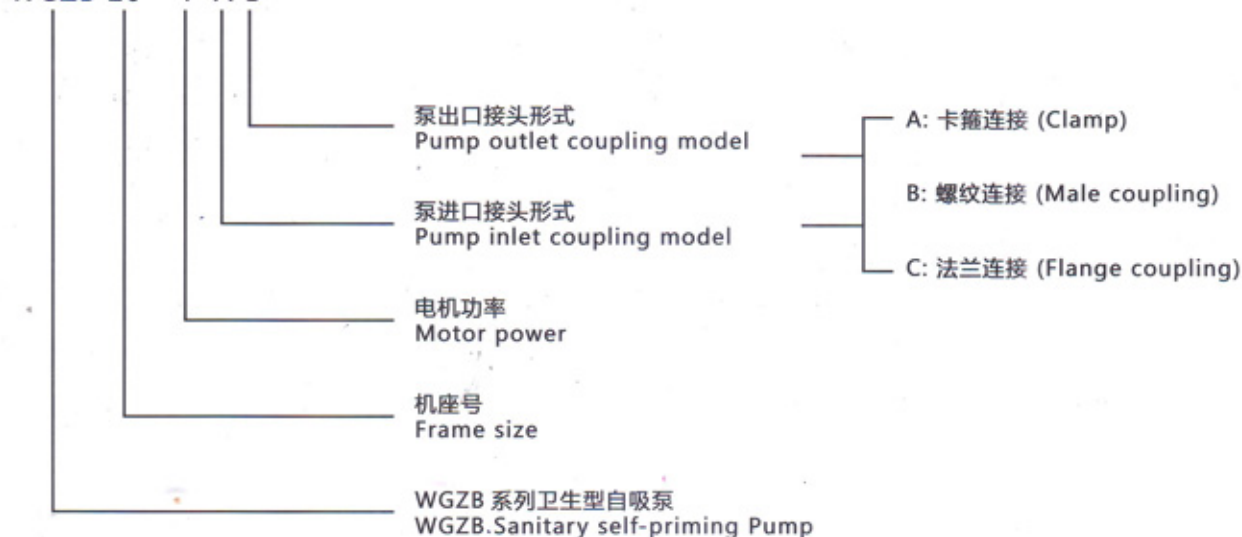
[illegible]

泵出口接头形式
Pump outlet coupling model

泵进口接头形式
Pump inlet coupling model

电机功率
Motor power

机座号
Frame size

WGZB 系列卫生型自吸泵
WGZB.Sanitary self-priming Pump

A: 卡箍连接 (Clamp)

B: 螺纹连接 (Male coupling)

C: 法兰连接 (Flange coupling)